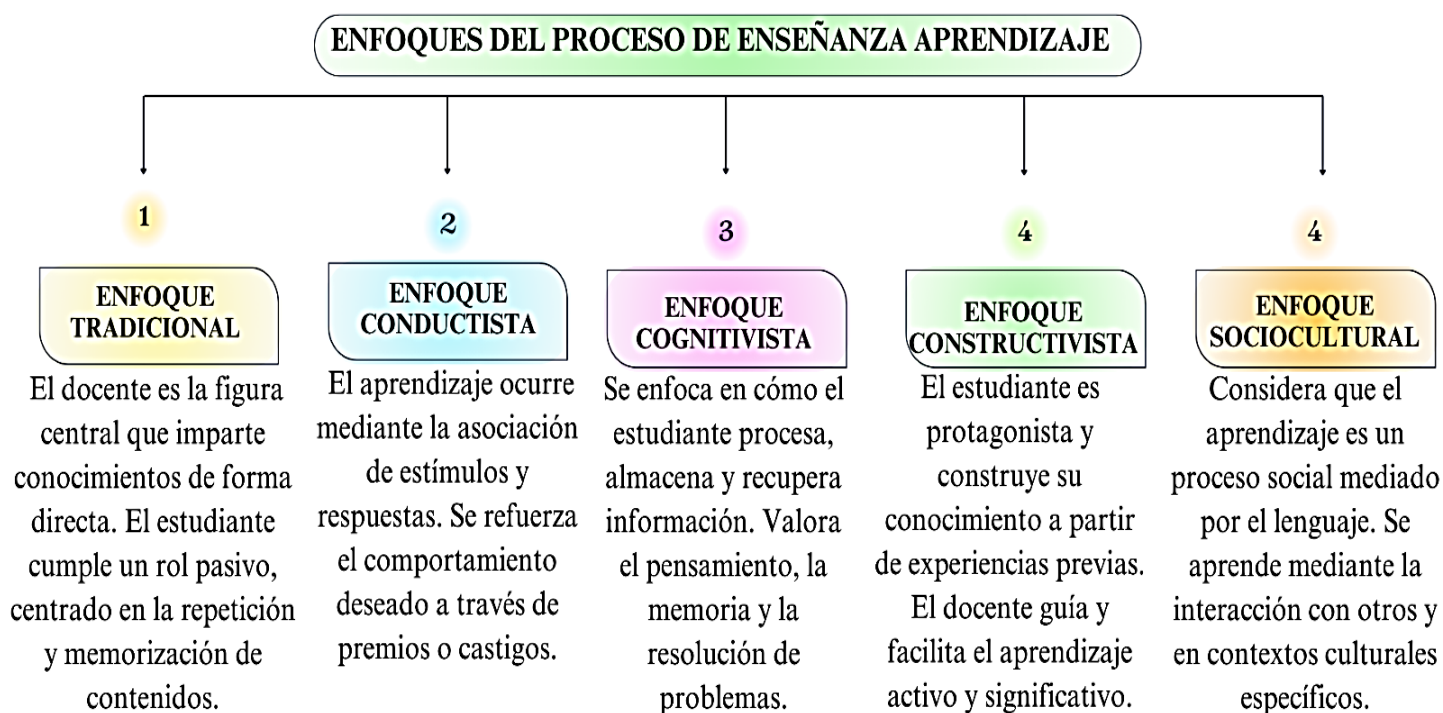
ENFOQUES DEL PROCESO DE ENSEÑANZA APRENDIZAJE

1

ENFOQUE TRADICIONAL

El docente es la figura central que imparte conocimientos de forma directa. El estudiante cumple un rol pasivo, centrado en la repetición y memorización de contenidos.

2

ENFOQUE CONDUCTISTA

El aprendizaje ocurre mediante la asociación de estímulos y respuestas. Se refuerza el comportamiento deseado a través de premios o castigos.

3

ENFOQUE COGNITIVISTA

Se enfoca en cómo el estudiante procesa, almacena y recupera información. Valora el pensamiento, la memoria y la resolución de problemas.

4

ENFOQUE CONSTRUCTIVISTA

El estudiante es protagonista y construye su conocimiento a partir de experiencias previas. El docente guía y facilita el aprendizaje activo y significativo.

4

ENFOQUE SOCIOCULTURAL

Considera que el aprendizaje es un proceso social mediado por el lenguaje. Se aprende mediante la interacción con otros y en contextos culturales específicos.